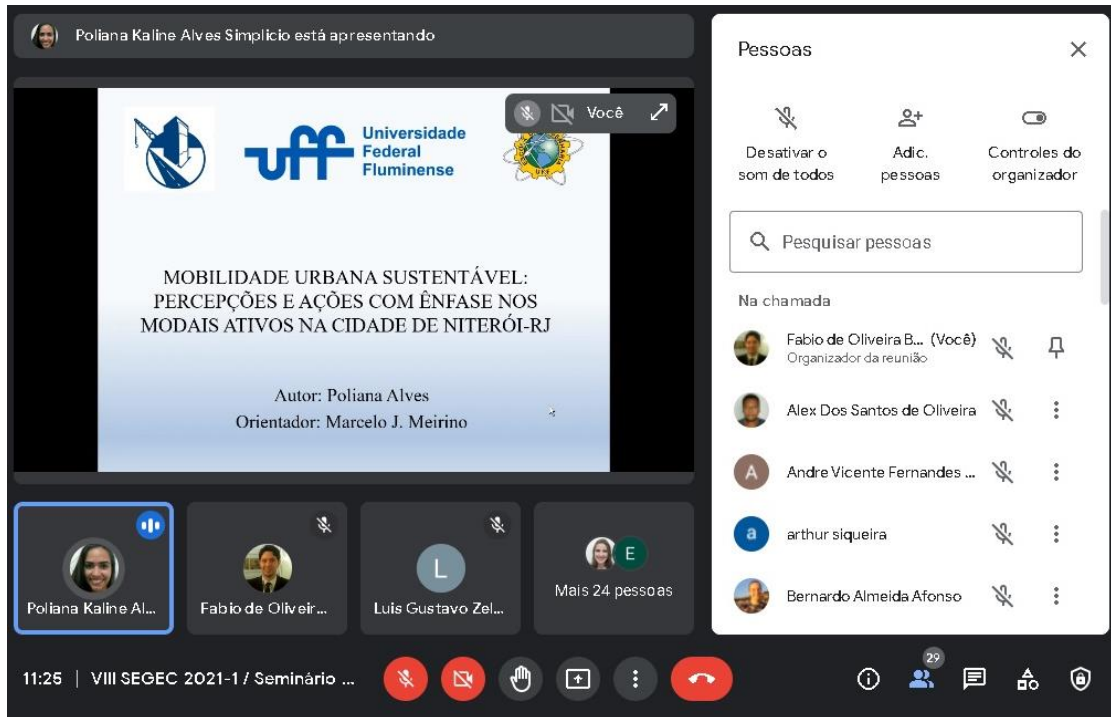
Poliana Kaline Alves Simplicio está apresentando

Você

Universidade Federal Fluminense

MOBILIDADE URBANA SUSTENTÁVEL: PERCEPÇÕES E AÇÕES COM ÊNFASE NOS MODAIS ATIVOS NA CIDADE DE NITERÓI-RJ

Autor: Poliana Alves

Orientador: Marcelo J. Meirino

Poliana Kaline Al...

Fabio de Oliveir...

L

Luis Gustavo Zel...

E

Mais 24 pessoas

Pessoas

Desativar o som de todos

Adic. pessoas

Controles do organizador

Pesquisar pessoas

Na chamada

Fabio de Oliveira B... (Você)
Organizador da reunião

Alex Dos Santos de Oliveira

A

Andre Vicente Fernandes ...

a

arthur siqueira

Bernardo Almeida Afonso

11:25 | VIII SEGEC 2021-1 / Seminário ...

29